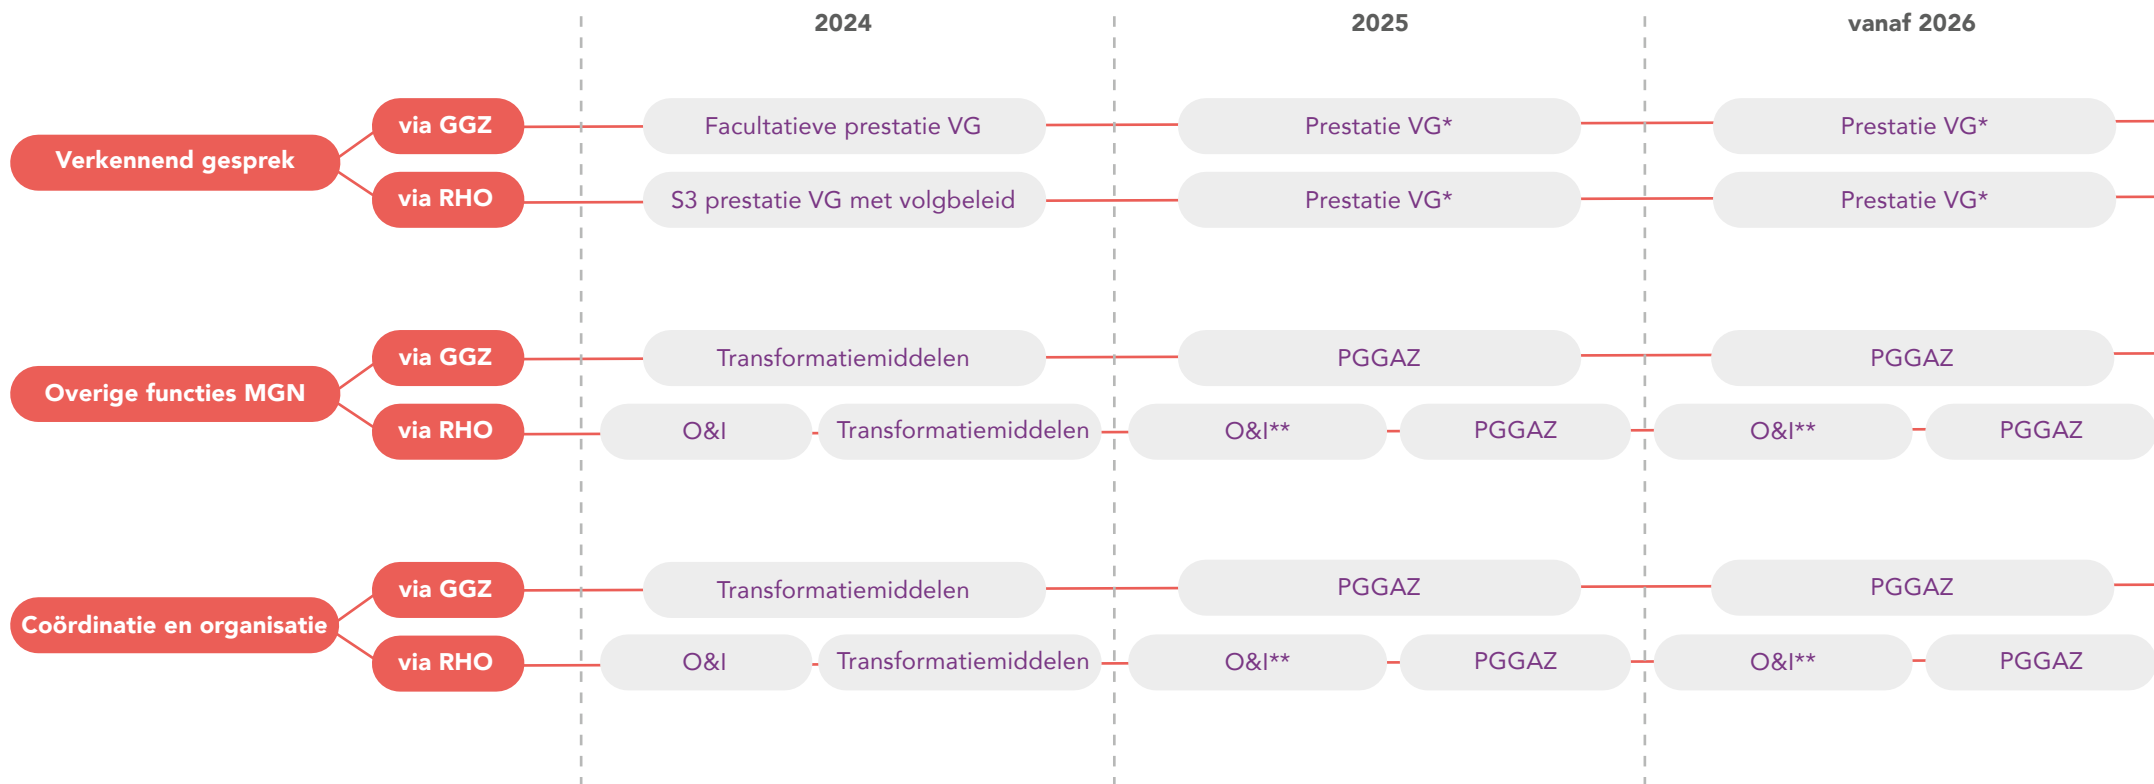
2024

2025

vanaf 2026

Verkennend gesprek

via GGZ

Facultatieve prestatie VG

Prestatie VG*

Prestatie VG*

via RHO

S3 prestatie VG met volgbeleid

Prestatie VG*

Prestatie VG*

Overige functies MGN

via GGZ

Transformatiemiddelen

PGGAZ

PGGAZ

via RHO

O&I

Transformatiemiddelen

O&I**

PGGAZ

O&I**

PGGAZ

Coördinatie en organisatie

via GGZ

Transformatiemiddelen

PGGAZ

PGGAZ

via RHO

O&I

Transformatiemiddelen

O&I**

PGGAZ

O&I**

PGGAZ